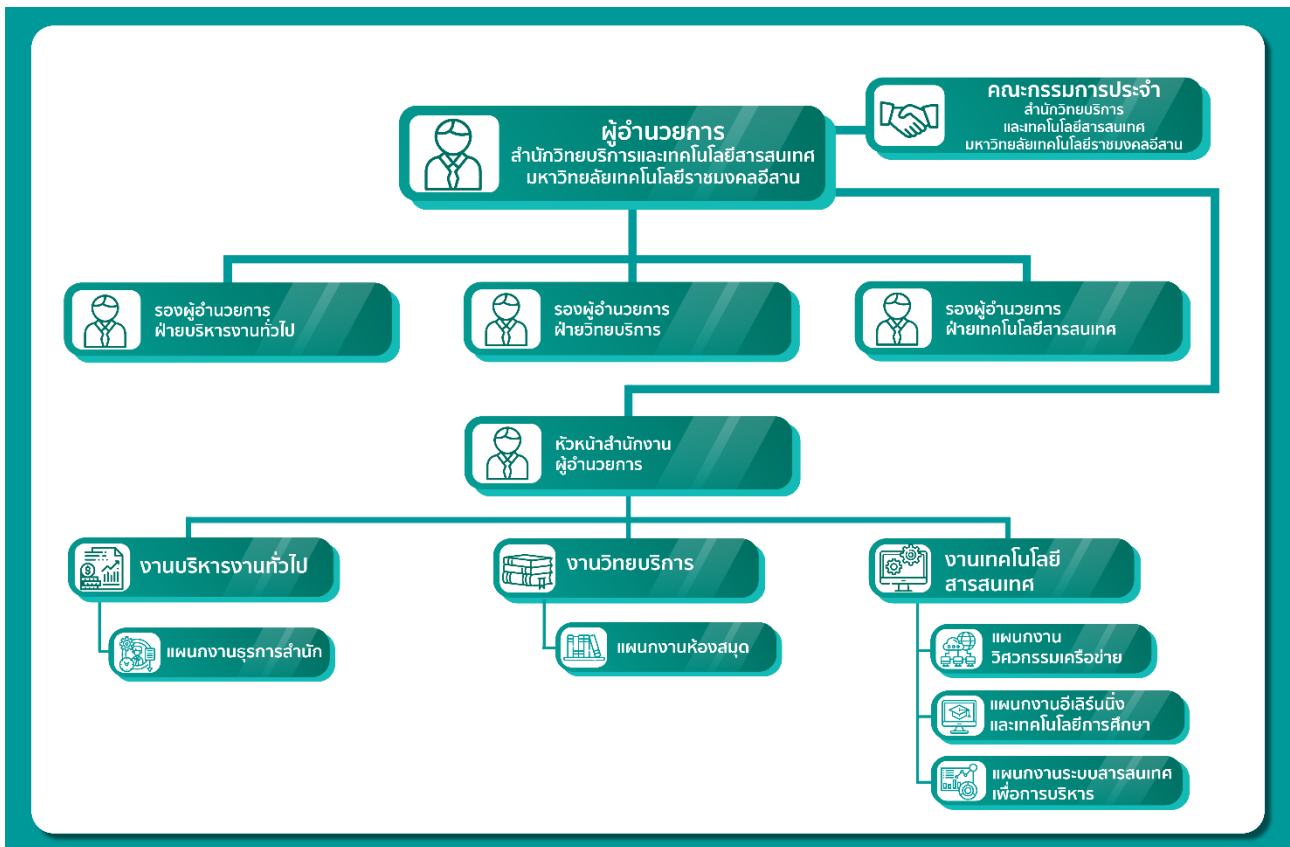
ผู้อำนวยการ
สำนักวิทยบริการและเทคโนโลยีสารสนเทศ
มหาวิทยาลัยเทคโนโลยีราชมงคลอีสาน

คณะกรรมการประจำ
สำนักวิทยบริการ
และเทคโนโลยีสารสนเทศ
มหาวิทยาลัยเทคโนโลยีราชมงคลอีสาน

รองผู้อำนวยการ
ฝ่ายบริหารงานทั่วไป

รองผู้อำนวยการ
ฝ่ายวิทยบริการ

รองผู้อำนวยการ
ฝ่ายเทคโนโลยีสารสนเทศ

หัวหน้าสำนักงาน
ผู้อำนวยการ

งานบริหารงานทั่วไป

แผนกงานธุรการสำนัก

งานวิทยบริการ

แผนกงานห้องสมุด

งานเทคโนโลยี
สารสนเทศ

แผนกงาน
วิศวกรรมเครือข่าย

แผนกงานอีเลิร์นนิ่ง
และเทคโนโลยีการศึกษา

แผนกงานระบบสารสนเทศ
เพื่อการบริหาร